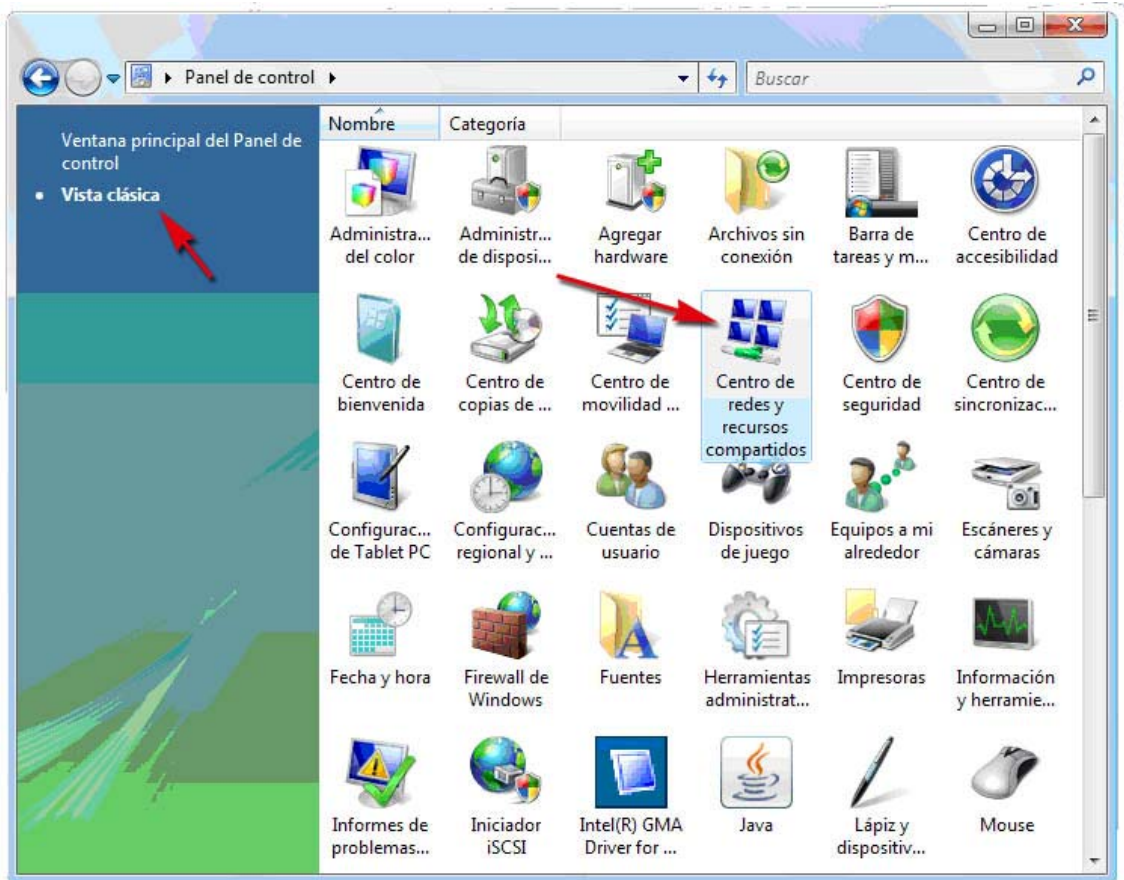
Panel de control

Buscar

Ventana principal del Panel de control

• Vista clásica

Nombre
Categoría

Administra... del color
Administr... de disposi...
Agregar hardware
Archivos sin conexión
Barra de tareas y m...
Centro de accesibilidad

Centro de bienvenida
Centro de copias de ...
Centro de movilidad ...
Centro de redes y recursos compartidos
Centro de seguridad
Centro de sincronizac...

Configurac... de Tablet PC
Configurac... regional y ...
Cuentas de usuario
Dispositivos de juego
Equipos a mi alrededor
Escáneres y cámaras

Fecha y hora
Firewall de Windows
Fuentes
Herramientas administrat...
Impresoras
Información y herramie...

Informes de problemas...
Iniciador iSCSI
Intel(R) GMA Driver for ...
Java
Lápiz y dispositiv...
Mouse